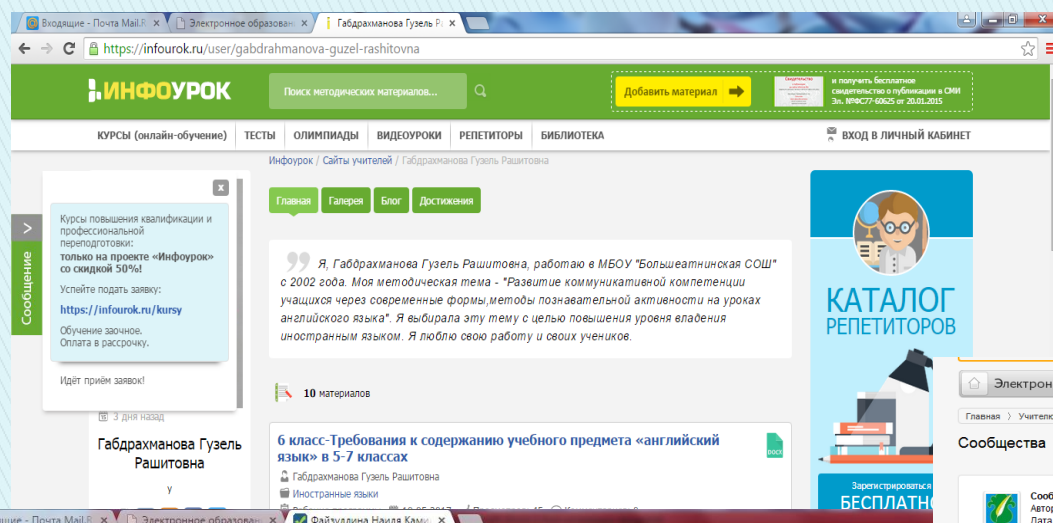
Входящие - Почта Mail.R | Электронное образован | Габдрахманова Гузель Р

https://infourok.ru/user/gabdrahmanova-guzel-rashitovna

ИНФОУРОК

Поиск методических материалов...

Добавить материал

и получить бесплатное свидетельство о публикации в СМИ Эл. №ФС77-60625 от 20.01.2015

КУРСЫ (онлайн-обучение) | ТЕСТЫ | ОЛИМПИАДЫ | ВИДЕОУРОКИ | РЕПЕТИТОРЫ | БИБЛИОТЕКА

ВХОД В ЛИЧНЫЙ КАБИНЕТ

Инфоурок / Сайты учителей / Габдрахманова Гузель Рашитовна

Сообщение

x

Курсы повышения квалификации и профессиональной переподготовки: только на проекте «Инфоурок» со скидкой 50%!

Успейте подать заявку: https://infourok.ru/kursy

Обучение заочное. Оплата в рассрочку.

Идёт приём заявок!

3 дня назад

Габдрахманова Гузель Рашитовна

у

Главная | Галерея | Блог | Достижения

Я, Габдрахманова Гузель Рашитовна, работаю в МБОУ "Большеатнинская СОШ" с 2002 года. Моя методическая тема - "Развитие коммуникативной компетенции учащихся через современные формы,методы познавательной активности на уроках английского языка". Я выбирала эту тему с целью повышения уровня владения иностранным языком. Я люблю свою работу и своих учеников.

10 материалов

6 класс-Требования к содержанию учебного предмета «английский язык» в 5-7 классах

DOCX

Габдрахманова Гузель Рашитовна

Иностранные языки

КАТАЛОГ РЕПЕТИТОРОВ

Зарегистрироваться БЕСПЛАТНО

Электрон

Главная 〉 Учител

Сообщества

Сооб
Автор
Дата

Входящие - Почта Mail.R | Электронное образован | Файзуллина Наиля Ками